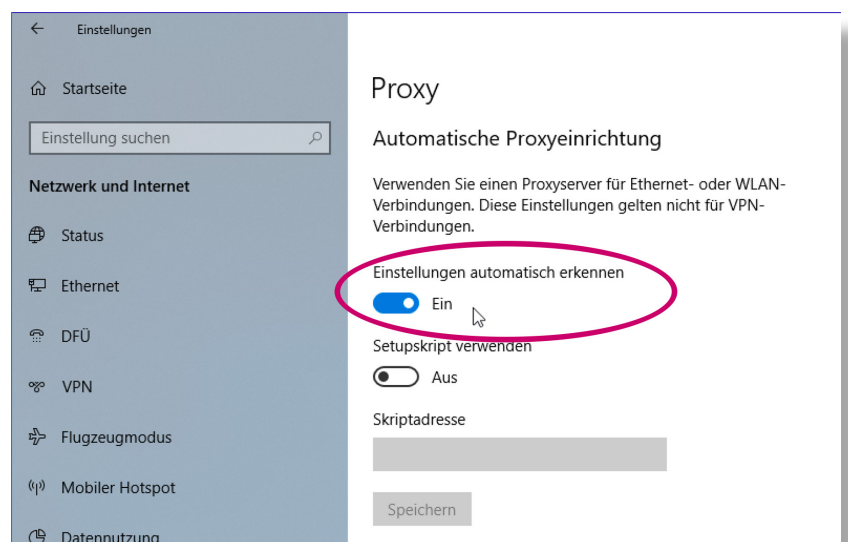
Einstellungen

Startseite

Einstellung suchen

Netzwerk und Internet

Status

Ethernet

DFÜ

VPN

Flugzeugmodus

Mobiler Hotspot

Datennutzung

Proxy

Automatische Proxyeinrichtung

Verwenden Sie einen Proxyserver für Ethernet- oder WLAN-Verbindungen. Diese Einstellungen gelten nicht für VPN-Verbindungen.

Einstellungen automatisch erkennen

Ein

Setupskript verwenden

Aus

Skriptadresse

Speichern